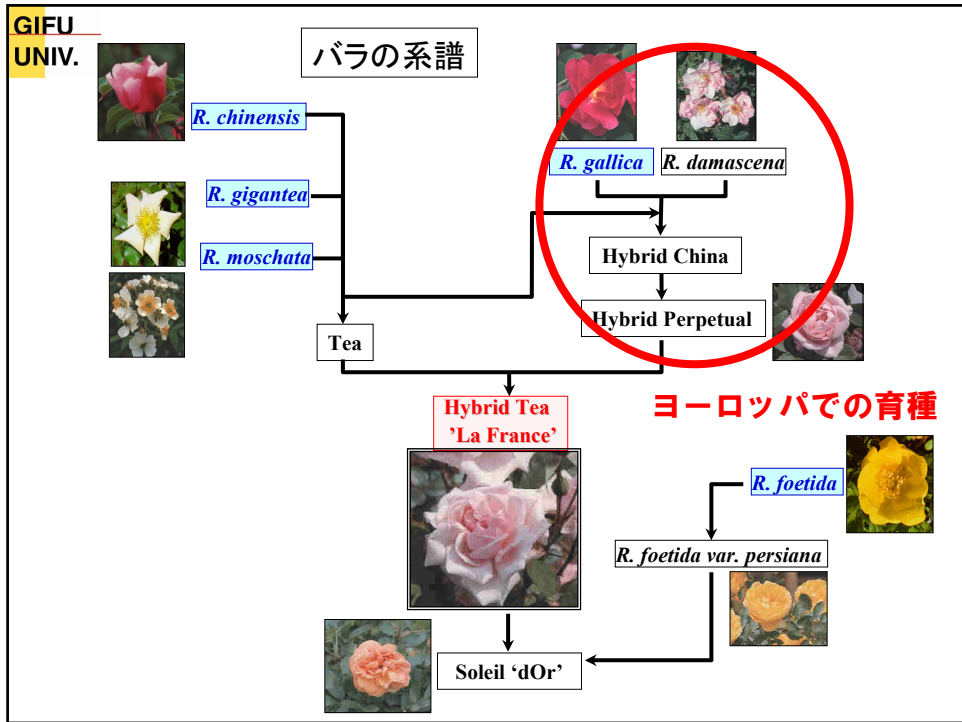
GIFU
UNIV.

バラの系譜

R. chinensis

R. gigantea

R. moschata

R. gallica

R. damascena

Hybrid China

Hybrid Perpetual

Tea

ヨーロッパでの育種

Hybrid Tea
'La France'

R. foetida

R. foetida var. persiana

Soleil 'dOr'